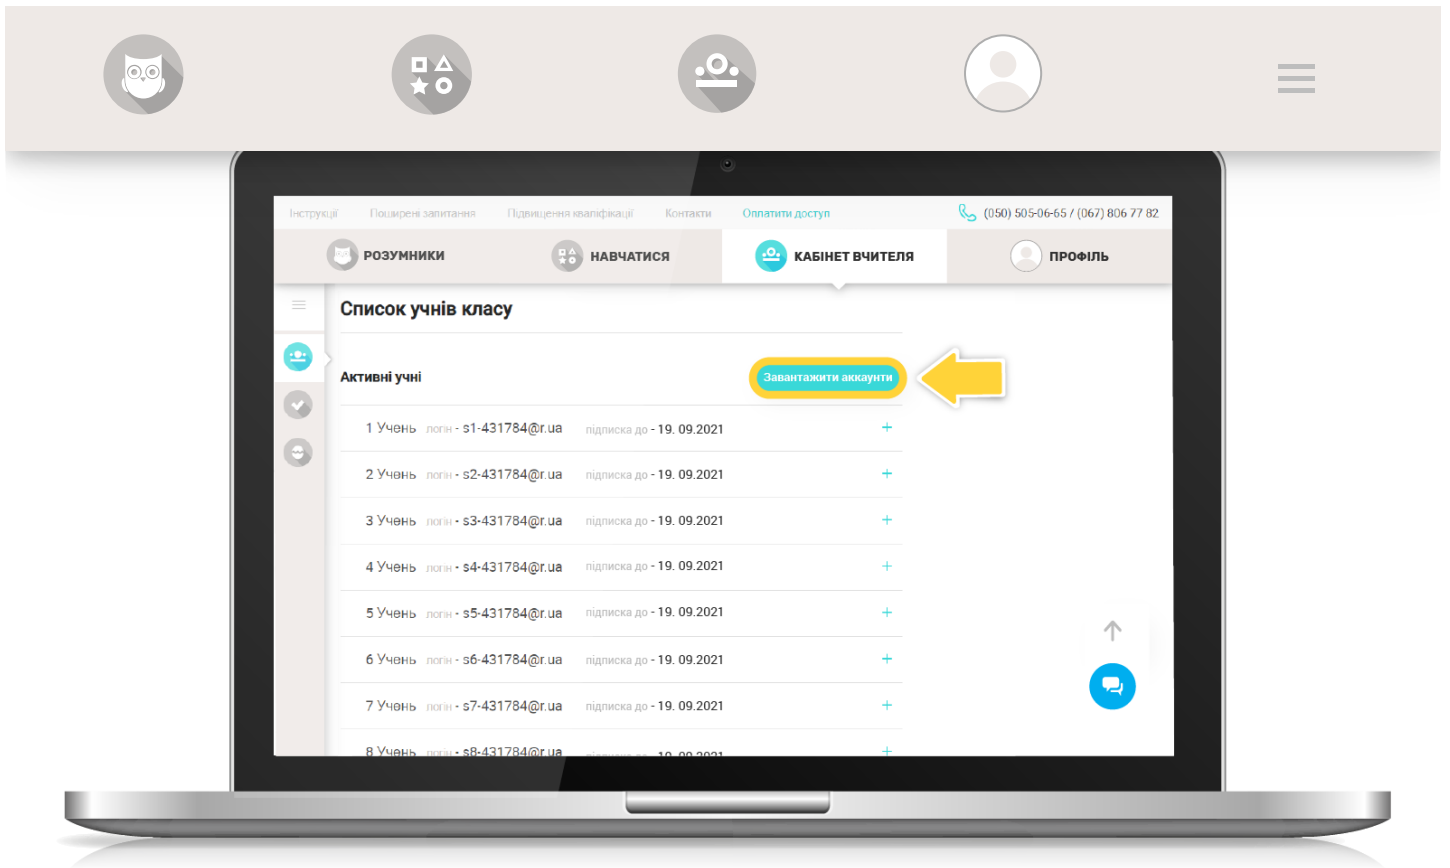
Інструкції Поширені запитання Підвищення кваліфікації Контакти Оплатити доступ (050) 505-06-65 / (067) 806 77 82

РОЗУМНИКИ НАВЧАТИСЯ КАБІНЕТ ВЧИТЕЛЯ ПРОФІЛЬ

Список учнів класу

Активні учні Завантажити аккаунти

1 Учень логін - s1-431784@r.ua підписка до - 19. 09.2021 +

2 Учень логін - s2-431784@r.ua підписка до - 19. 09.2021 +

3 Учень логін - s3-431784@r.ua підписка до - 19. 09.2021 +

4 Учень логін - s4-431784@r.ua підписка до - 19. 09.2021 +

5 Учень логін - s5-431784@r.ua підписка до - 19. 09.2021 +

6 Учень логін - s6-431784@r.ua підписка до - 19. 09.2021 +

7 Учень логін - s7-431784@r.ua підписка до - 19. 09.2021 +

8 Учень логін - s8-431784@r.ua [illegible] +